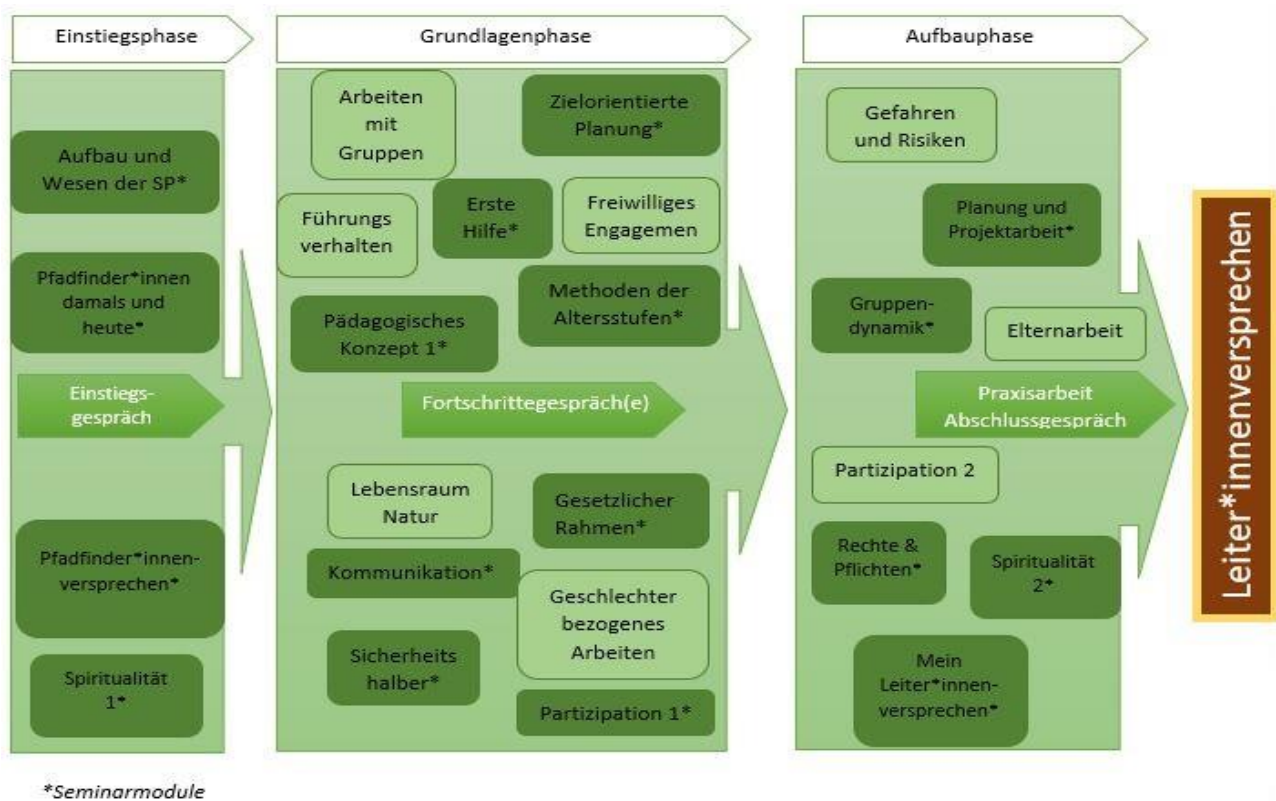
Einstiegsphase

Aufbau und Wesen der SP*

Pfadfinder*innen damals und heute*

Einstiegsgespräch

Pfadfinder*innenversprechen*

Spiritualität 1*

Grundlagenphase

Arbeiten mit Gruppen

Zielorientierte Planung*

Führungs verhalten

Erste Hilfe*

Freiwilliges Engagemen

Pädagogisches Konzept 1*

Methoden der Altersstufen*

Fortschrittegespräch(e)

Lebensraum Natur

Gesetzlicher Rahmen*

Kommunikation*

Geschlechter bezogenes Arbeiten

Sicherheits halber*

Partizipation 1*

Aufbauphase

Gefahren und Risiken

Planung und Projektarbeit*

Gruppendynamik*

Elternarbeit

Praxisarbeit Abschlussgespräch

Partizipation 2

Rechte & Pflichten*

Spiritualität 2*

Mein Leiter*innenversprechen*

Leiter*innenversprechen

*Seminarmodule